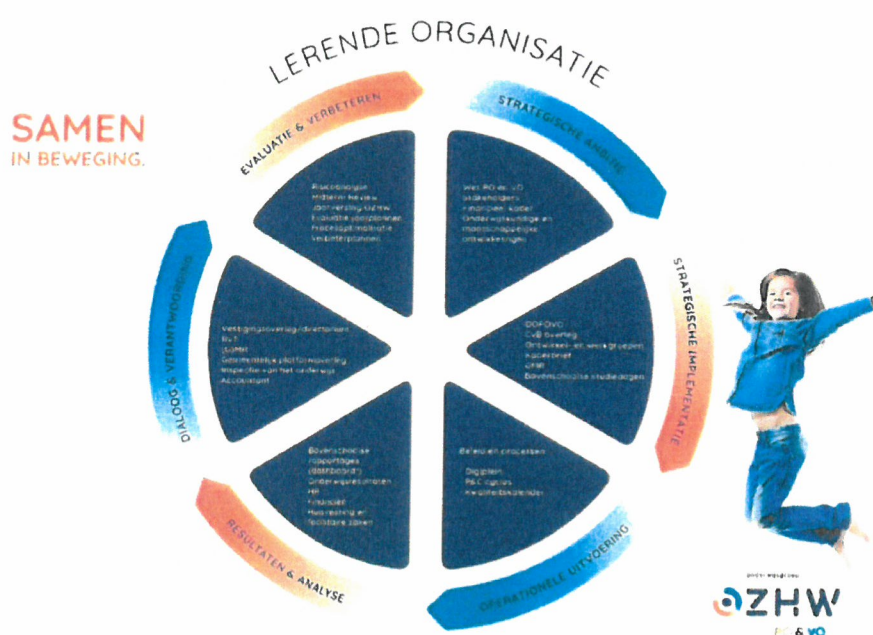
LERENDE ORGANISATIE

SAMEN
IN BEWEGING.

EVALUATIE & VERBETEREN

STRATEGISCHE AMBITIE

STRATEGISCHE IMPLEMENTATIE

OPERATIONELE UITVOERING

RESULTATEN & ANALYSE

DIALOOG & VERANTWOORDING

Riscobeleid
Midterm Review
Jaarverslag OZHW
Evaluatie jaarplannen
Procesoptimalisatie
Verbeterplannen

Wet PO en VO
Stakeholders
Financieel kader
Onderwijskundige en maatschappelijke ontwikkelingen

DOP/DVO
CvB overleg
Ontwikkel- en werkgroepen
Kaderbrief
UPR
Bovenschoolse studiedagen

Beleid en processen
Digiplein
P&C cyclus
Kwaliteitskalender

Bovenschoolse rapportages (dashboard)
Onderwijsresultaten
HR
Financiën
Huisvesting en facilitaire zaken

Vestigingsoverleg/directieoverleg
RvT
(G)MR
Gemeentelijke platformoverleg
Inspectie van het onderwijs
Accountant

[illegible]
OZHW
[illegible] & VO